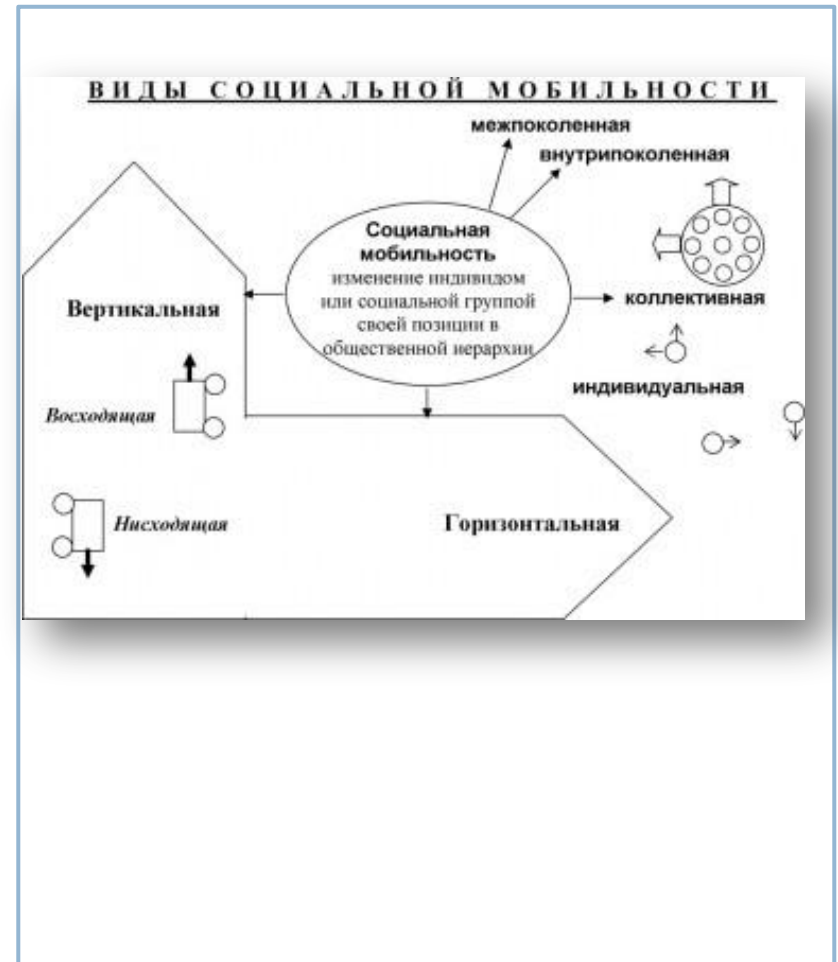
ВИДЫ СОЦИАЛЬНОЙ МОБИЛЬНОСТИ

межпоколенная

внутрипоколенная

Социальная мобильность изменение индивидом или социальной группой своей позиции в общественной иерархии

Вертикальная

коллективная

индивидуальная

Восходящая

Нисходящая

Горизонтальная